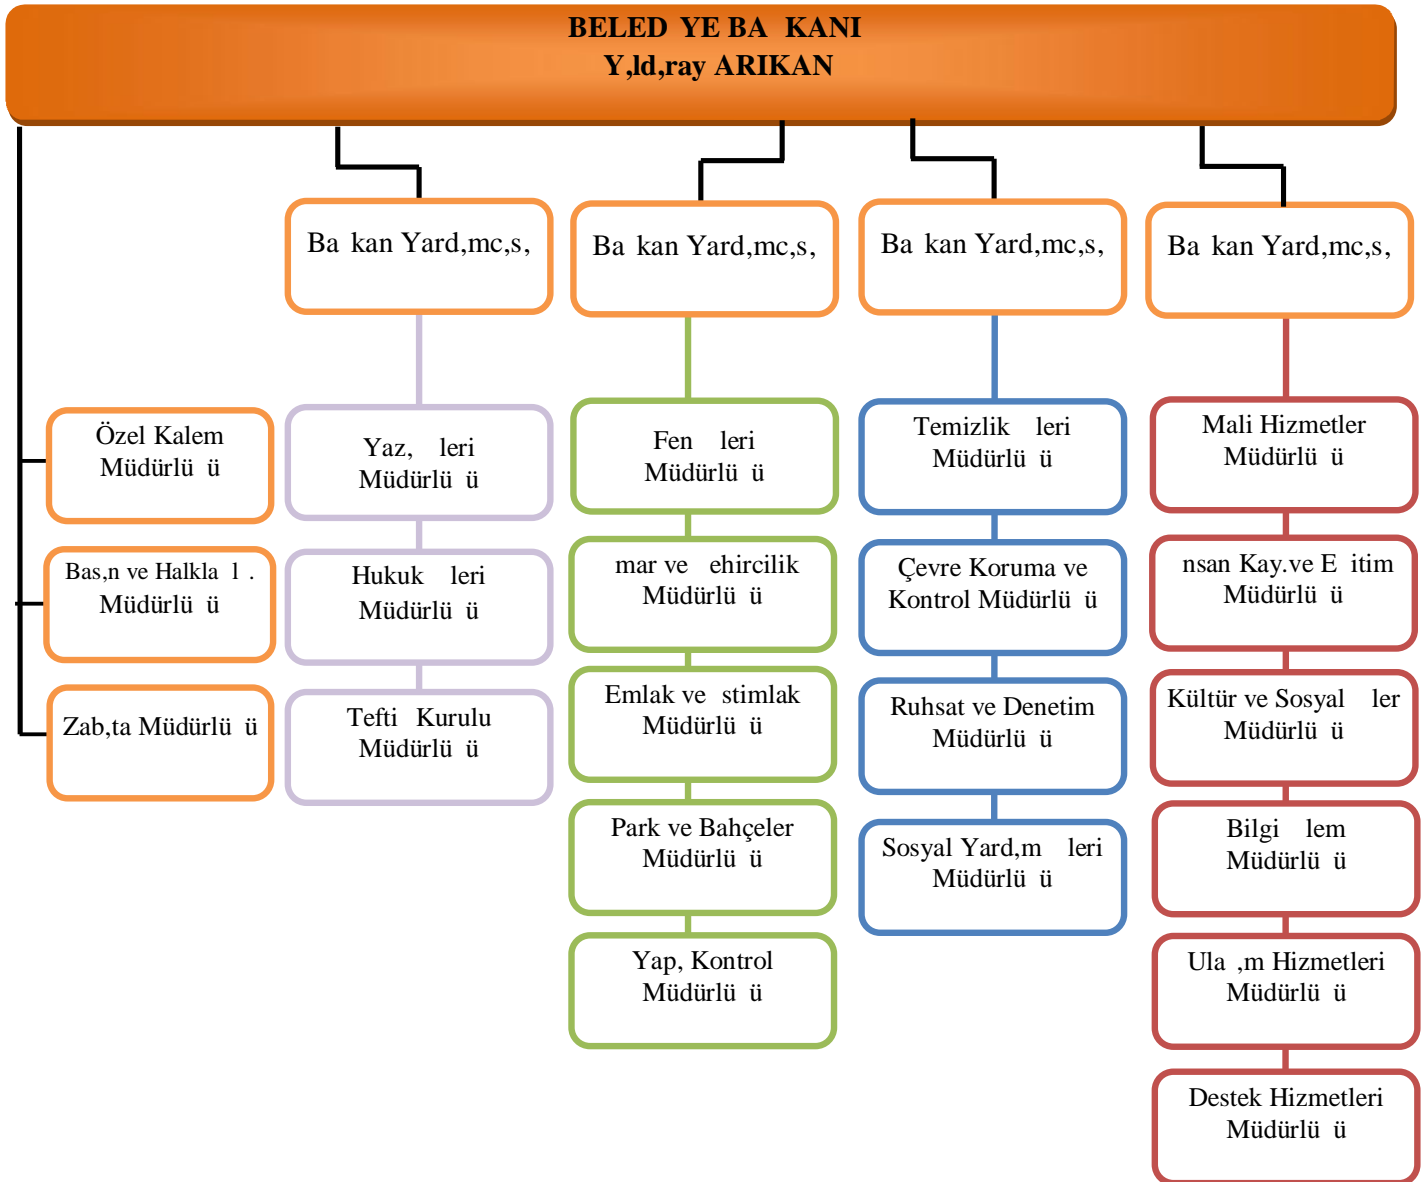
BELED YE BA KANI
Y,ld,ray ARIKAN

Özel Kalem Müdürlü ü

Bas,n ve Halkla l . Müdürlü ü

Zab,ta Müdürlü ü

Ba kan Yard,mc,s,

Yaz, leri Müdürlü ü

Hukuk leri Müdürlü ü

Tefti Kurulu Müdürlü ü

Ba kan Yard,mc,s,

Fen leri Müdürlü ü

mar ve ehircilik Müdürlü ü

Emlak ve stimlak Müdürlü ü

Park ve Bahçeler Müdürlü ü

Yap, Kontrol Müdürlü ü

Ba kan Yard,mc,s,

Temizlik leri Müdürlü ü

Çevre Koruma ve Kontrol Müdürlü ü

Ruhsat ve Denetim Müdürlü ü

Sosyal Yard,m leri Müdürlü ü

Ba kan Yard,mc,s,

Mali Hizmetler Müdürlü ü

nsan Kay.ve E itim Müdürlü ü

Kültür ve Sosyal ler Müdürlü ü

Bilgi lem Müdürlü ü

Ula ,m Hizmetleri Müdürlü ü

Destek Hizmetleri Müdürlü ü